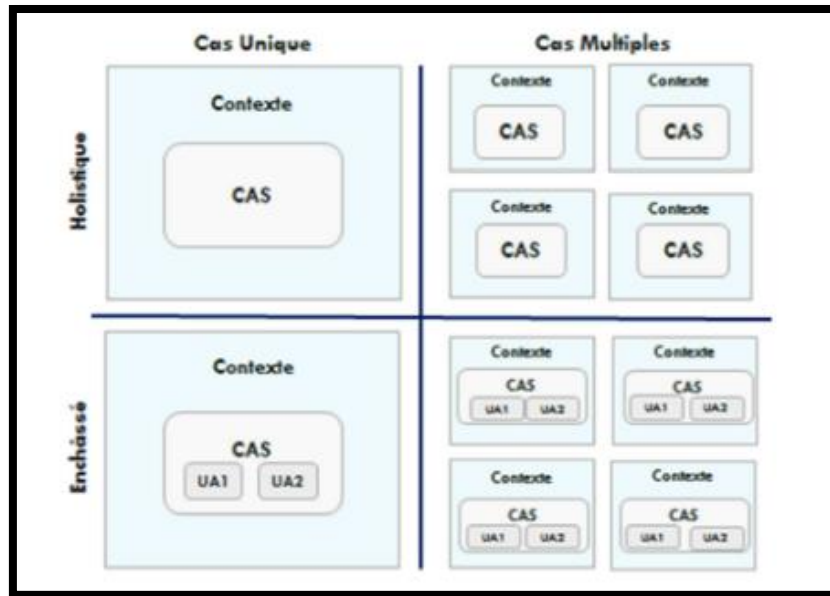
Cas Unique

Cas Multiples

Holistique

Contexte

CAS

Contexte

CAS

Contexte

CAS

Contexte

CAS

Contexte

CAS

Enchâssé

Contexte

CAS

UA1

UA2

Contexte

CAS

UA1

UA2

Contexte

CAS

UA1

UA2

Contexte

CAS

UA1

UA2

Contexte

CAS

UA1

UA2